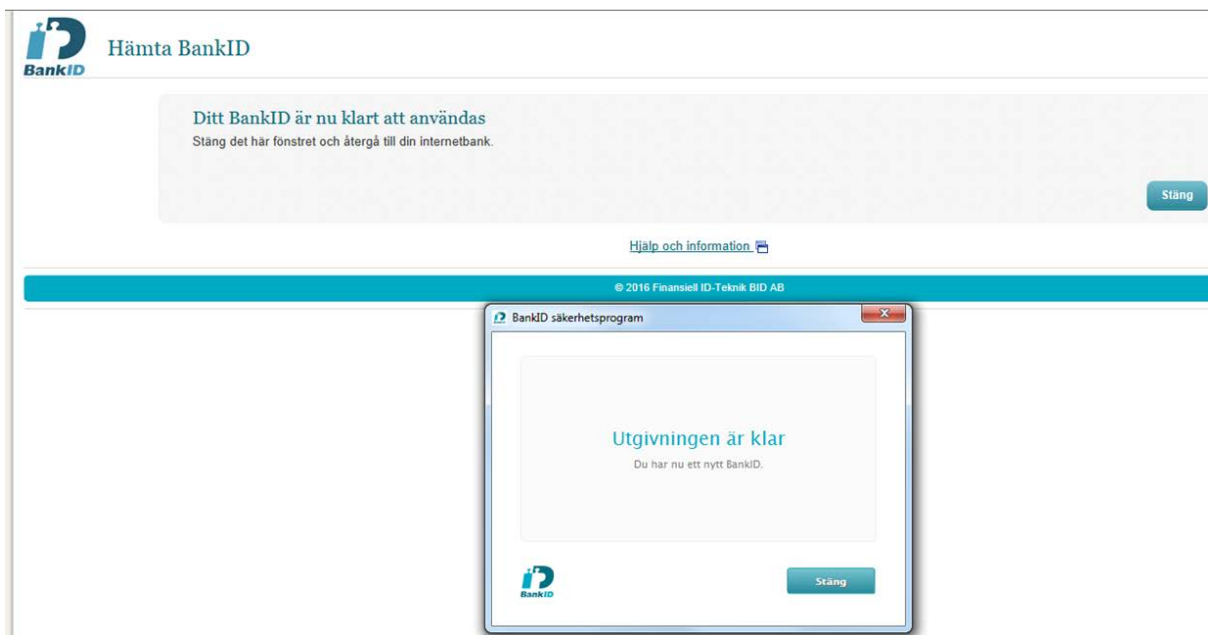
BankID

Hämta BankID

Ditt BankID är nu klart att användas
Stäng det här fönstret och återgå till din internetbank.

Stäng

Hjälp och information

© 2016 Finansiell ID-Teknik BID AB

BankID säkerhetsprogram

Utgivningen är klar
Du har nu ett nytt BankID.

BankID

Stäng